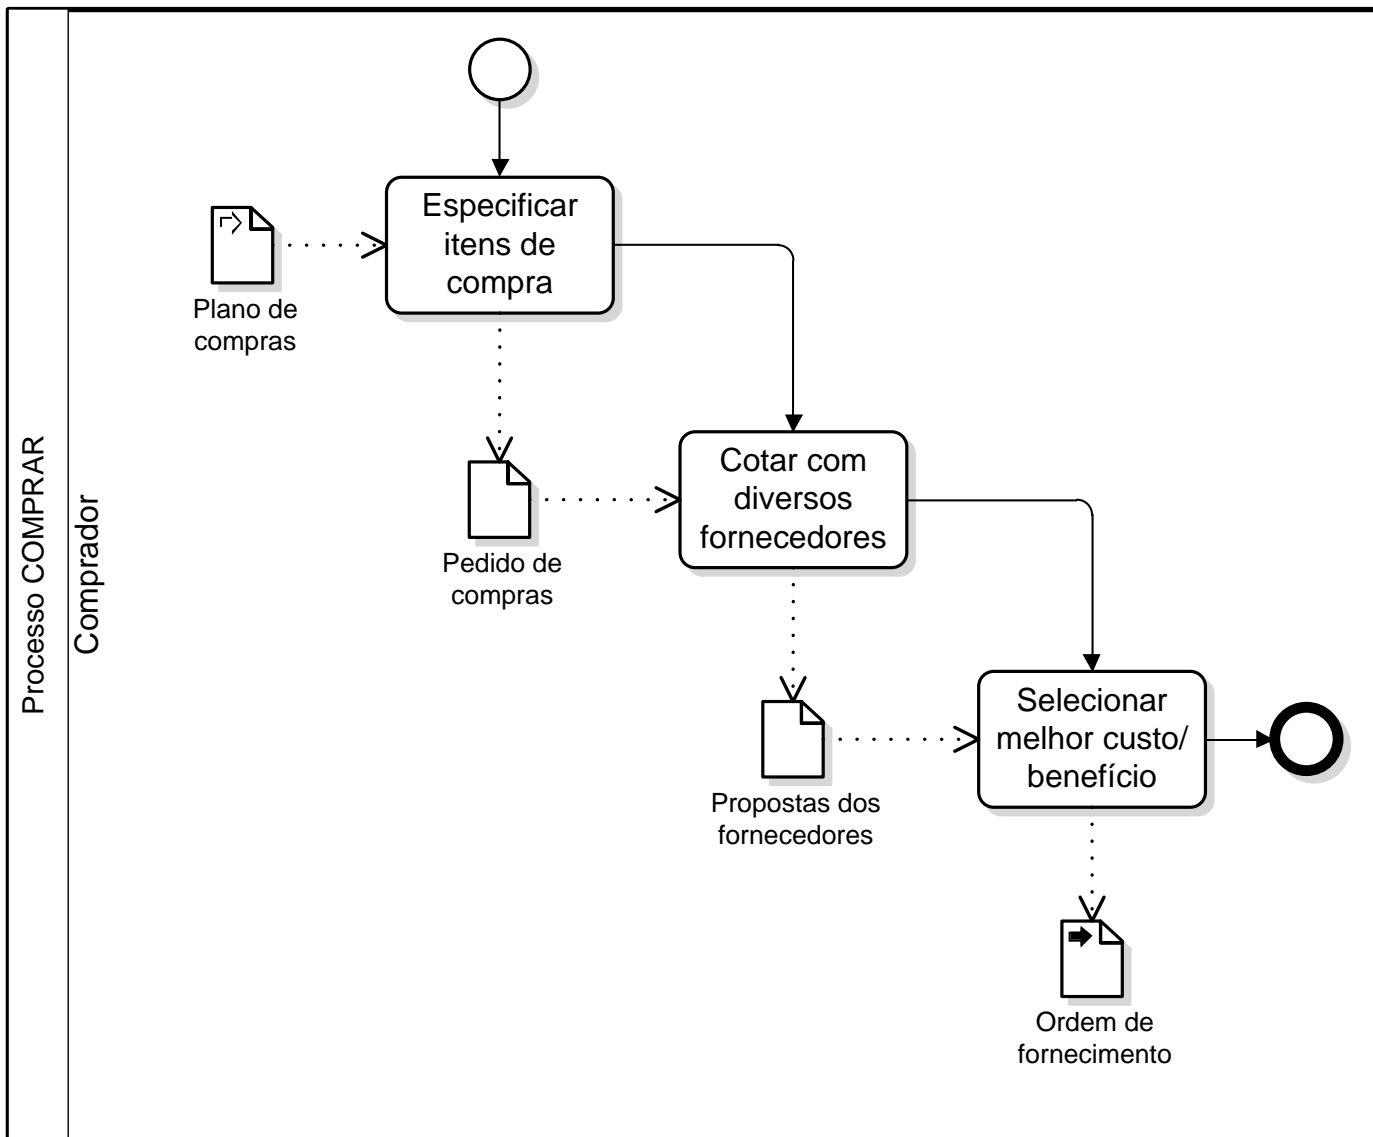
Processo COMPRAR

Comprador

Plano de compras

Especificar itens de compra

Pedido de compras

Cotar com diversos fornecedores

Propostas dos fornecedores

Selecionar melhor custo/ benefício

Ordem de fornecimento